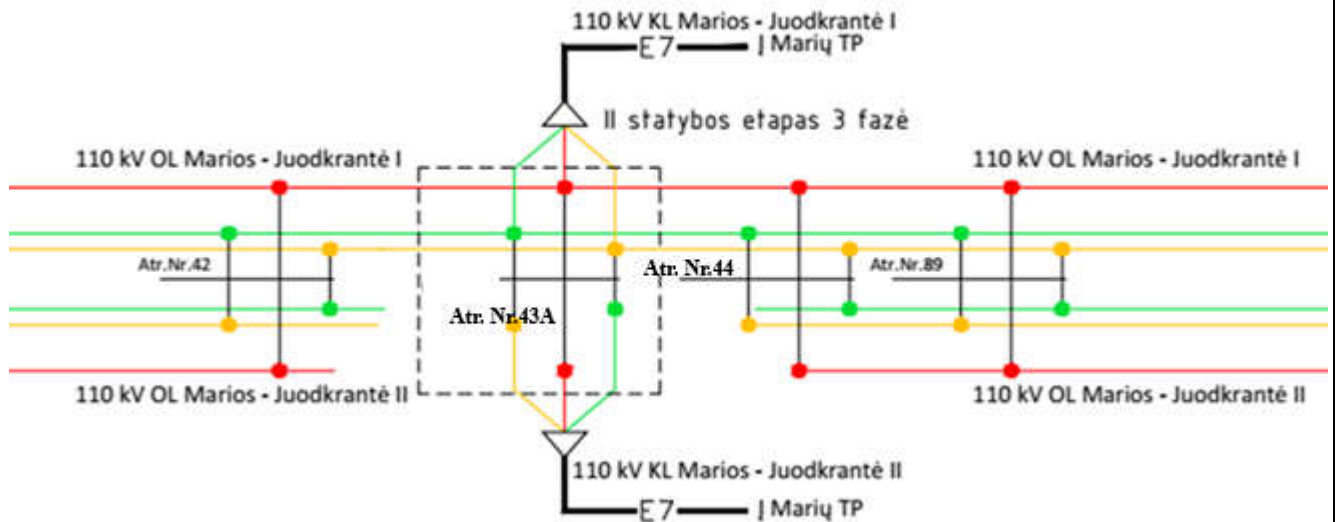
110 kV KL Marios - Juodkrantė I
E7
Į Marių TP
II statybos etapas 3 fazė
110 kV OL Marios - Juodkrantė I
110 kV OL Marios - Juodkrantė I
Atr.Nr.42
Atr. Nr.44
Atr.Nr.89
Atr. Nr.43A
110 kV OL Marios - Juodkrantė II
110 kV OL Marios - Juodkrantė II
110 kV KL Marios - Juodkrantė II
E7
Į Marių TP